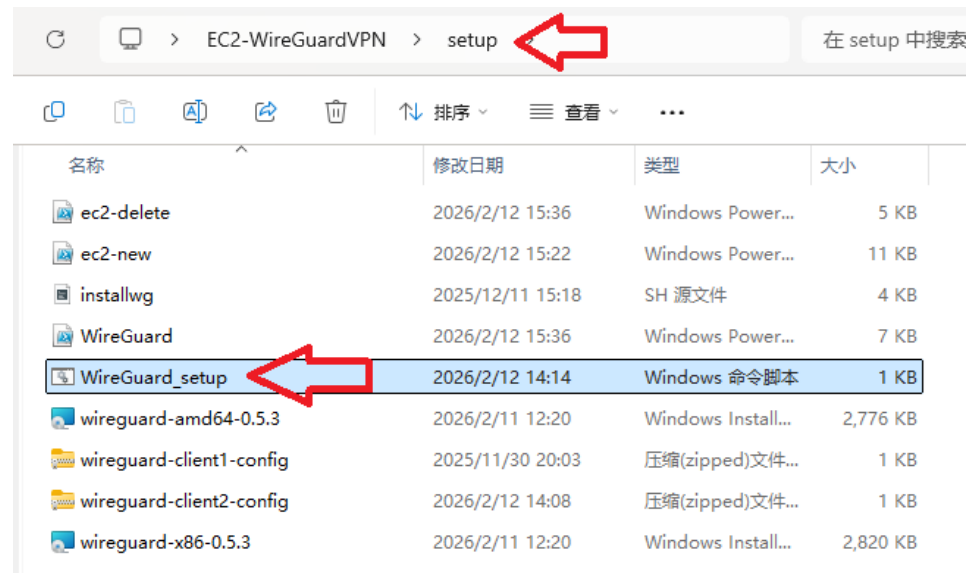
EC2-WireGuardVPN > setup

在 setup 中搜索

排序 查看 ...

| 名称 | 修改日期 | 类型 | 大小 |
|---|---|---|---|
| ec2-delete | 2026/2/12 15:36 | Windows Power... | 5 KB |
| ec2-new | 2026/2/12 15:22 | Windows Power... | 11 KB |
| installwg | 2025/12/11 15:18 | SH 源文件 | 4 KB |
| WireGuard | 2026/2/12 15:36 | Windows Power... | 7 KB |
| WireGuard_setup | 2026/2/12 14:14 | Windows 命令脚本 | 1 KB |
| wireguard-amd64-0.5.3 | 2026/2/11 12:20 | Windows Install... | 2,776 KB |
| wireguard-client1-config | 2025/11/30 20:03 | 压缩(zipped)文件... | 1 KB |
| wireguard-client2-config | 2026/2/12 14:08 | 压缩(zipped)文件... | 1 KB |
| wireguard-x86-0.5.3 | 2026/2/11 12:20 | Windows Install... | 2,820 KB |